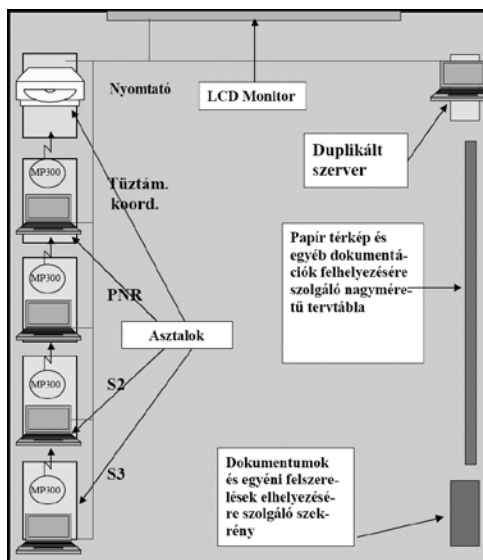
Nyomtató

LCD Monitor

Duplikált szerver

MP300

Tűztám. koord.

Papír térkép és egyéb dokumentációk felhelyezésére szolgáló nagyméretű tervtábla

MP300

PNR

Asztalok

MP300

S2

MP300

S3

Dokumentumok és egyéni felszerelések elhelyezésére szolgáló szekrény